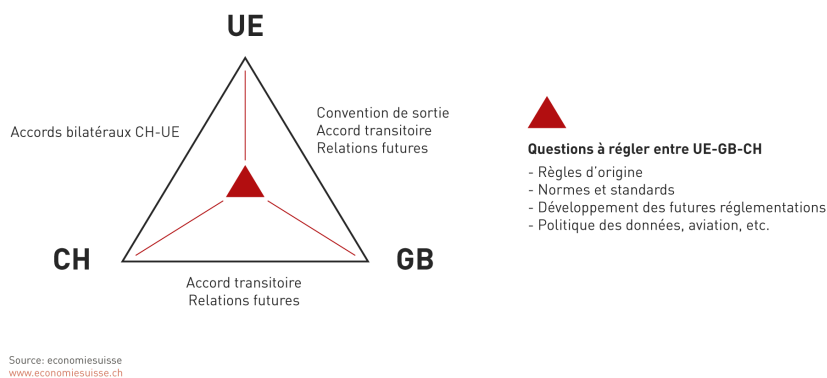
UE

Accords bilatéraux CH-UE

Convention de sortie
Accord transitoire
Relations futures

CH

GB

Accord transitoire
Relations futures

Questions à régler entre UE-GB-CH
- Règles d'origine
- Normes et standards
- Développement des futures réglementations
- Politique des données, aviation, etc.

Source: economiesuisse
www.economiesuisse.ch